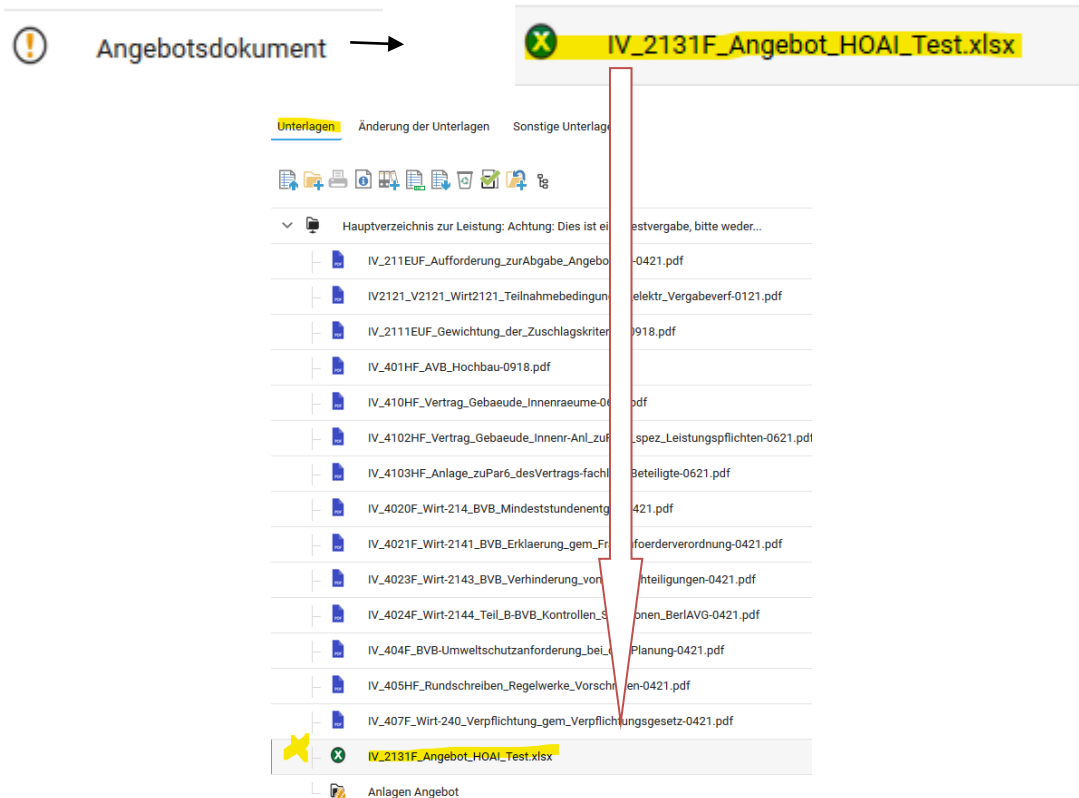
Angebotsdokument

IV_2131F_Angebot_HOAI_Test.xlsx

Unterlagen | Änderung der Unterlagen | Sonstige Unterlage

Hauptverzeichnis zur Leistung: Achtung: Dies ist ei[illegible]estvergabe, bitte weder...

IV_211EUF_Aufforderung_zurAbgabe_Angebo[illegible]-0421.pdf

IV2121_V2121_Wirt2121_Teilnahmebedingung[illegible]elektr_Vergabeverf-0121.pdf

IV_2111EUF_Gewichtung_der_Zuschlagskriter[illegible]0918.pdf

IV_401HF_AVB_Hochbau-0918.pdf

IV_410HF_Vertrag_Gebaeude_Innenraeume-06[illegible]pdf

IV_4102HF_Vertrag_Gebaeude_Innenr-Anl_zuP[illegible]_spez_Leistungspflichten-0621.pdf

IV_4103HF_Anlage_zuPar6_desVertrags-fachl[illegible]Beteiligte-0621.pdf

IV_4020F_Wirt-214_BVB_Mindeststundenentg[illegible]0421.pdf

IV_4021F_Wirt-2141_BVB_Erklaerung_gem_Fr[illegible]foerderverordnung-0421.pdf

IV_4023F_Wirt-2143_BVB_Verhinderung_vo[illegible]hteiligungen-0421.pdf

IV_4024F_Wirt-2144_Teil_B-BVB_Kontrollen_S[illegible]onen_BerlAVG-0421.pdf

IV_404F_BVB-Umweltschutzanforderung_bei_d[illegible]Planung-0421.pdf

IV_405HF_Rundschreiben_Regelwerke_Vorsch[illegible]en-0421.pdf

IV_407F_Wirt-240_Verpflichtung_gem_Verpflichtungsgesetz-0421.pdf

IV_2131F_Angebot_HOAI_Test.xlsx

Anlagen Angebot